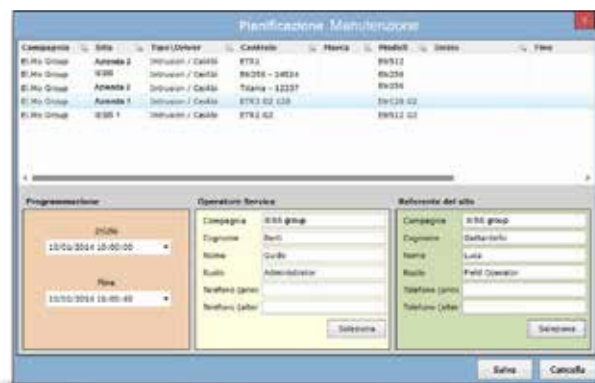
Pianificazione Manutenzione

| Compagnia | Sito | Tipo Driver | Centrale | Marca | Modelli | Inizio | Fine |
|---|---|---|---|---|---|---|---|
| El.Mo Group | Azienda 2 | Intrusion / Cedes | ETR3 | | BN512 | | |
| El.Mo Group | SISB | Intrusion / Cedes | BN256 – 14824 | | BN256 | | |
| El.Mo Group | Azienda 2 | Intrusion / Cedes | Tiziana – 12237 | | BN256 | | |
| El.Mo Group | Azienda 1 | Intrusion / Cedes | ETR3 02 128 | | BN128 02 | | |
| El.Mo Group | SISB 1 | Intrusion / Cedes | ETR3 02 | | BN512 02 | | |

Programmazione

Inizio
10/01/2014 10:00:00

Fine
10/01/2014 16:00:00

Operatore Service

Compagnia: SISB group
Cognome: Berti
Nome: Guido
Ruolo: Administrator
Telefono (prim)
Telefono (alt)

Seleziona

Referente del sito

Compagnia: SISB group
Cognome: Baldantoni
Nome: Luca
Ruolo: Field Operator
Telefono (prim)
Telefono (alt)

Seleziona

Salva
Cancella